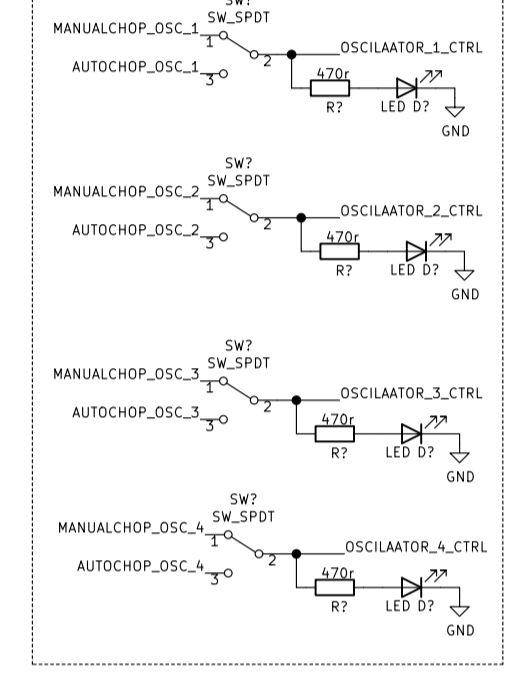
SW?
SW_SPDT
MANUALCHOP_OSC_1
1
AUTOCHOP_OSC_1
3
2
OSCILAATOR_1_CTRL
470r
R?
LED D?
GND

SW?
SW_SPDT
MANUALCHOP_OSC_2
1
AUTOCHOP_OSC_2
3
2
OSCILAATOR_2_CTRL
470r
R?
LED D?
GND

SW?
SW_SPDT
MANUALCHOP_OSC_3
1
AUTOCHOP_OSC_3
3
2
OSCILAATOR_3_CTRL
470r
R?
LED D?
GND

SW?
SW_SPDT
MANUALCHOP_OSC_4
1
AUTOCHOP_OSC_4
3
2
OSCILAATOR_4_CTRL
470r
R?
LED D?
GND